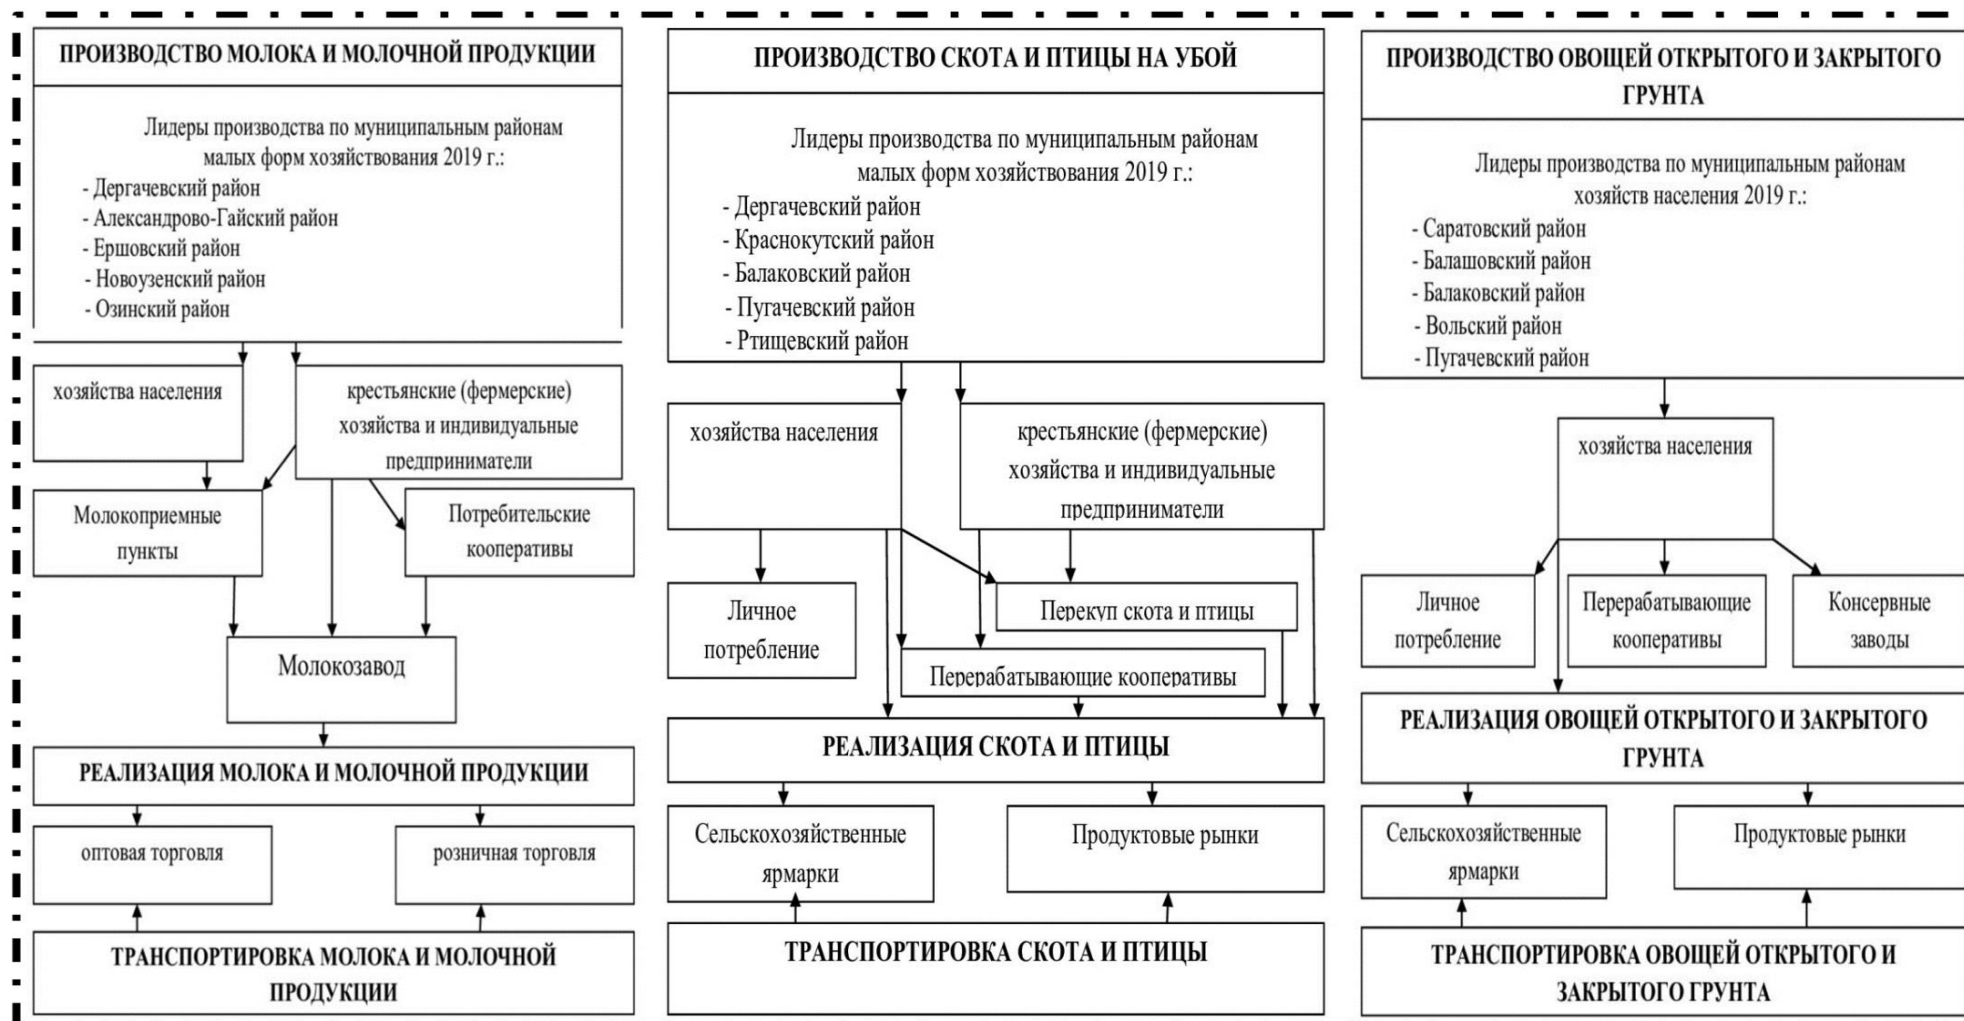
ПРОИЗВОДСТВО МОЛОКА И МОЛОЧНОЙ ПРОДУКЦИИ

Лидеры производства по муниципальным районам малых форм хозяйствования 2019 г.:
- Дергачевский район
- Александрово-Гайский район
- Ершовский район
- Новоузенский район
- Озинский район

хозяйства населения

крестьянские (фермерские) хозяйства и индивидуальные предприниматели

Молокоприемные пункты

Потребительские кооперативы

Молокозавод

РЕАЛИЗАЦИЯ МОЛОКА И МОЛОЧНОЙ ПРОДУКЦИИ

оптовая торговля

розничная торговля

ТРАНСПОРТИРОВКА МОЛОКА И МОЛОЧНОЙ ПРОДУКЦИИ

ПРОИЗВОДСТВО СКОТА И ПТИЦЫ НА УБОЙ

Лидеры производства по муниципальным районам малых форм хозяйствования 2019 г.:
- Дергачевский район
- Краснокутский район
- Балаковский район
- Пугачевский район
- Ртищевский район

хозяйства населения

крестьянские (фермерские) хозяйства и индивидуальные предприниматели

Личное потребление

Перекуп скота и птицы

Перерабатывающие кооперативы

РЕАЛИЗАЦИЯ СКОТА И ПТИЦЫ

Сельскохозяйственные ярмарки

Продуктовые рынки

ТРАНСПОРТИРОВКА СКОТА И ПТИЦЫ

ПРОИЗВОДСТВО ОВОЩЕЙ ОТКРЫТОГО И ЗАКРЫТОГО ГРУНТА

Лидеры производства по муниципальным районам хозяйств населения 2019 г.:
- Саратовский район
- Балашовский район
- Балаковский район
- Вольский район
- Пугачевский район

хозяйства населения

Личное потребление

Перерабатывающие кооперативы

Консервные заводы

РЕАЛИЗАЦИЯ ОВОЩЕЙ ОТКРЫТОГО И ЗАКРЫТОГО ГРУНТА

Сельскохозяйственные ярмарки

Продуктовые рынки

ТРАНСПОРТИРОВКА ОВОЩЕЙ ОТКРЫТОГО И ЗАКРЫТОГО ГРУНТА